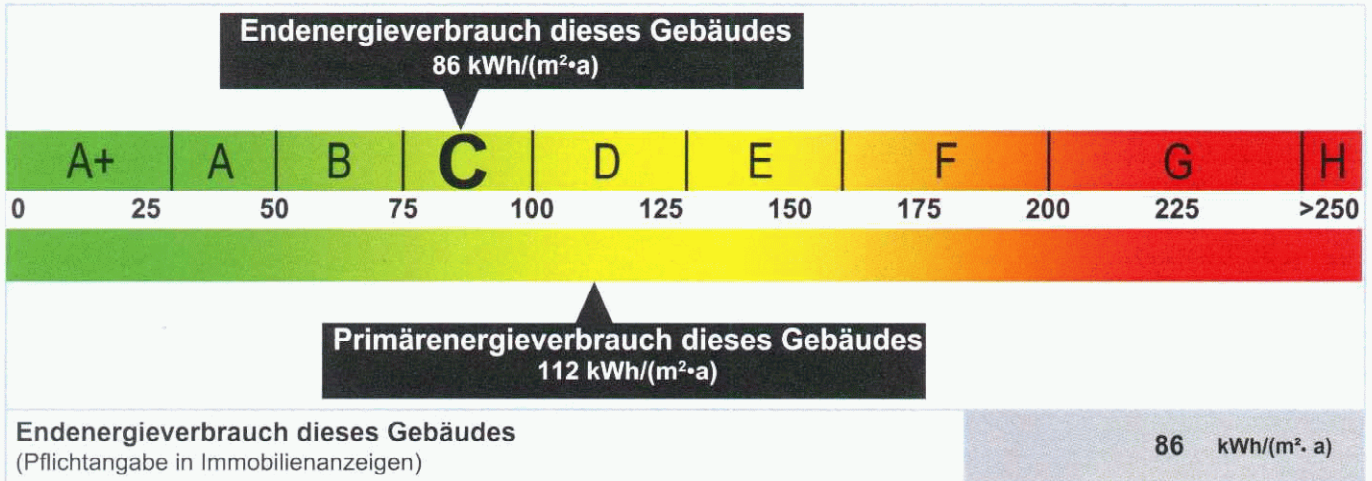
Endenergieverbrauch dieses Gebäudes
86 kWh/(m²•a)

A+ | A | B | C | D | E | F | G | H

0 25 50 75 100 125 150 175 200 225 >250

Primärenergieverbrauch dieses Gebäudes
112 kWh/(m²•a)

Endenergieverbrauch dieses Gebäudes
(Pflichtangabe in Immobilienanzeigen)

86 kWh/(m²• a)